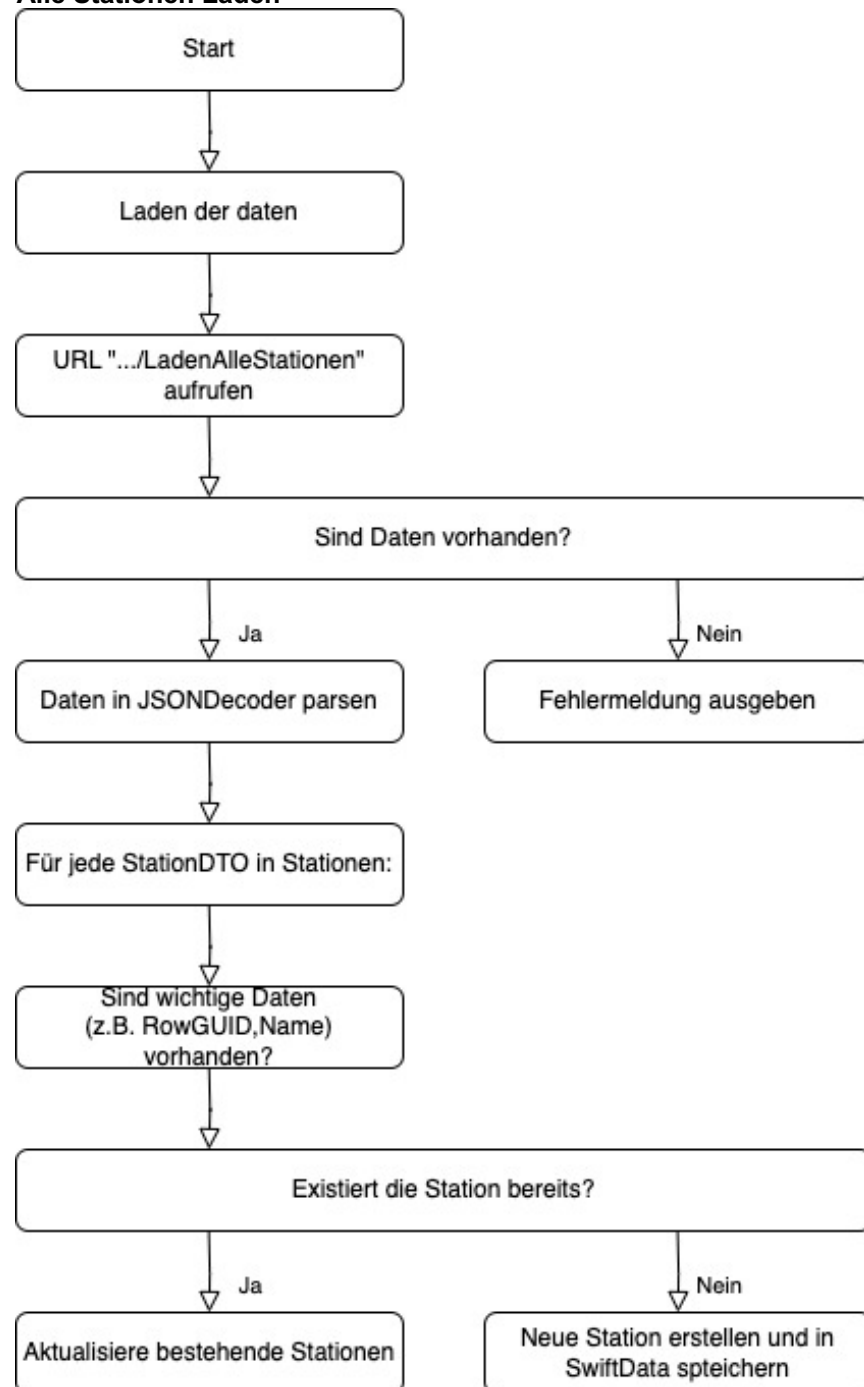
Alle Stationen Laden

Start

Laden der daten

URL ".../LadenAlleStationen" aufrufen

Sind Daten vorhanden?

Ja

Nein

Daten in JSONDecoder parsen

Fehlermeldung ausgeben

Für jede StationDTO in Stationen:

Sind wichtige Daten (z.B. RowGUID,Name) vorhanden?

Existiert die Station bereits?

Ja

Nein

Aktualisiere bestehende Stationen

Neue Station erstellen und in SwiftData spteichern